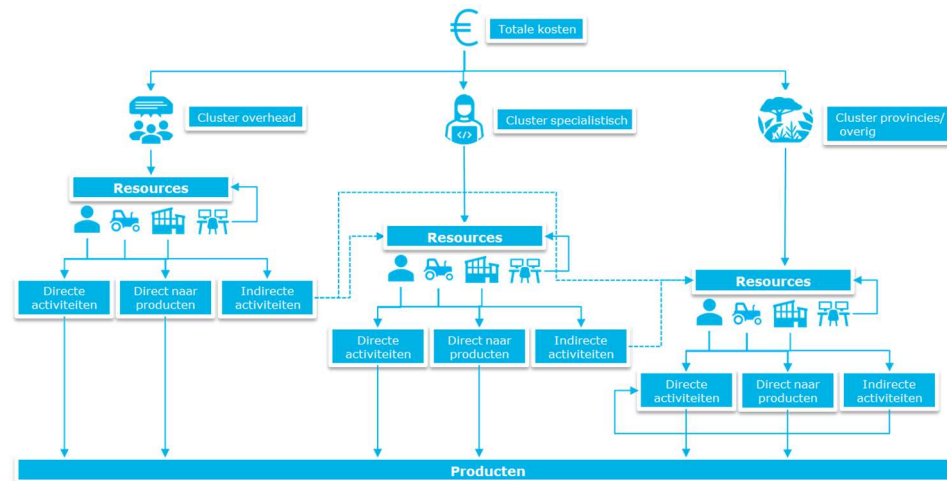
€ Totale kosten

Cluster overhead

Cluster specialistisch

Cluster provincies/ overig

Resources

Directe activiteiten

Direct naar producten

Indirecte activiteiten

Resources

Directe activiteiten

Direct naar producten

Indirecte activiteiten

Resources

Directe activiteiten

Direct naar producten

Indirecte activiteiten

Producten